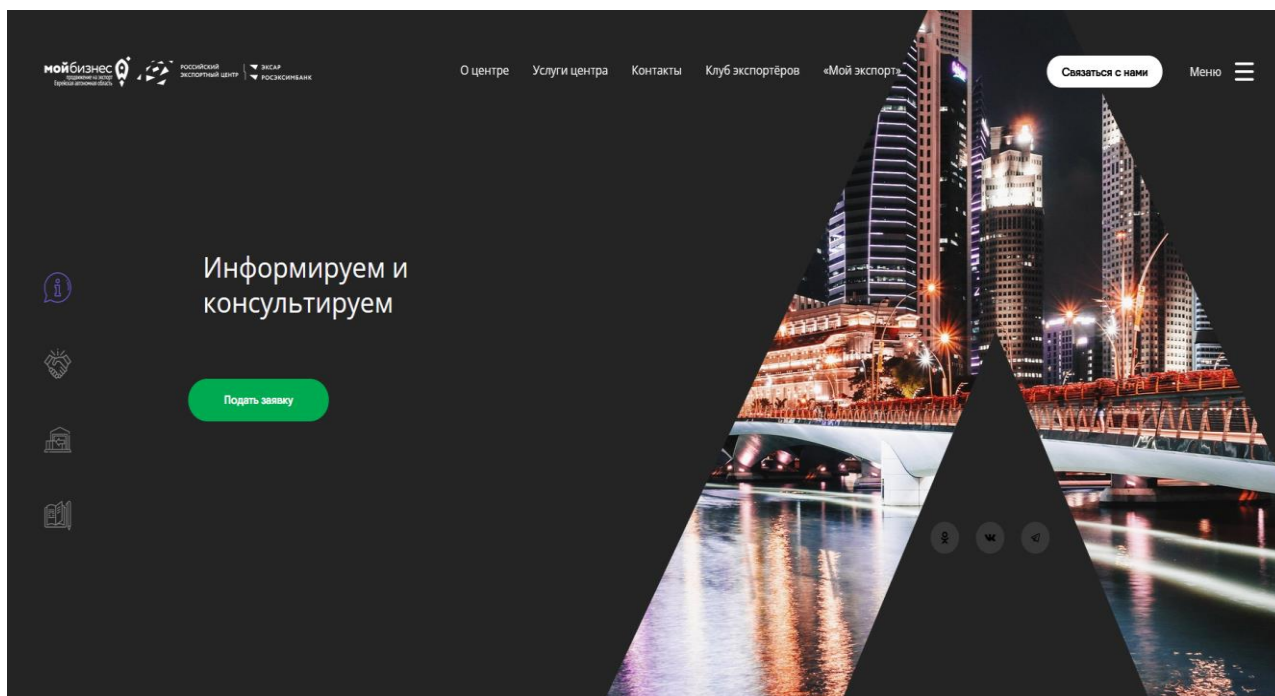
мойбизнес
продвижение на экспорт
Еврейская автономная область
РОССИЙСКИЙ ЭКСПОРТНЫЙ ЦЕНТР
ЭКСАР
РОСЭКСИМБАНК

О центре Услуги центра Контакты Клуб экспортёров «Мой экспорт»

Связаться с нами

Меню

Информируем и консультируем

Подать заявку